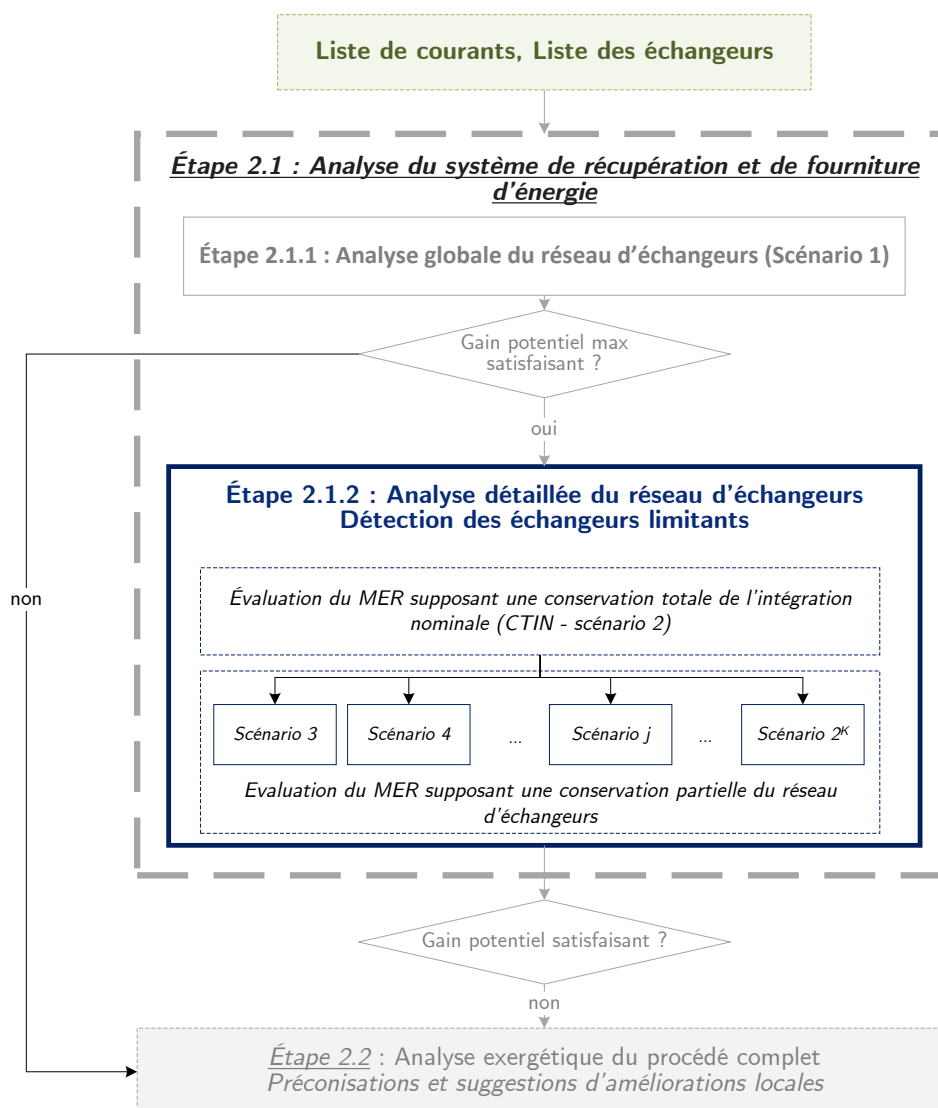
Liste de courants, Liste des échangeurs

Étape 2.1 : Analyse du système de récupération et de fourniture d'énergie

Étape 2.1.1 : Analyse globale du réseau d'échangeurs (Scénario 1)

Gain potentiel max satisfaisant ?

oui

non

Étape 2.1.2 : Analyse détaillée du réseau d'échangeurs
Détection des échangeurs limitants

Évaluation du MER supposant une conservation totale de l'intégration nominale (CTIN - scénario 2)

Scénario 3

Scénario 4

...

Scénario j

...

Scénario $2^K$

Evaluation du MER supposant une conservation partielle du réseau d'échangeurs

Gain potentiel satisfaisant ?

non

Étape 2.2 : Analyse exergétique du procédé complet
Préconisations et suggestions d'améliorations locales